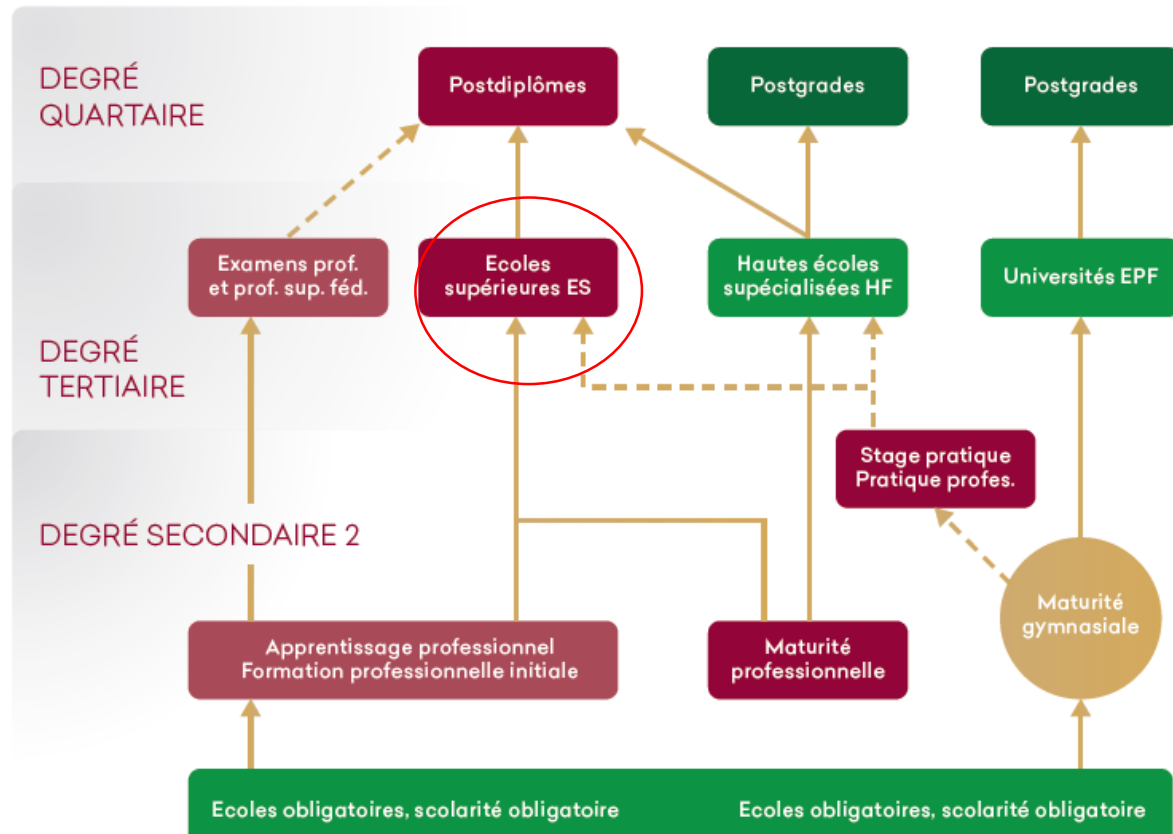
DEGRÉ QUARTAIRE

Postdiplômes

Postgrades

Postgrades

Examens prof. et prof. sup. féd.

Ecoles supérieures ES

Hautes écoles supécialisées HF

Universités EPF

DEGRÉ TERTIAIRE

Stage pratique Pratique profes.

DEGRÉ SECONDAIRE 2

Maturité gymnasiale

Apprentissage professionnel Formation professionnelle initiale

Maturité professionnelle

Ecoles obligatoires, scolarité obligatoire

Ecoles obligatoires, scolarité obligatoire